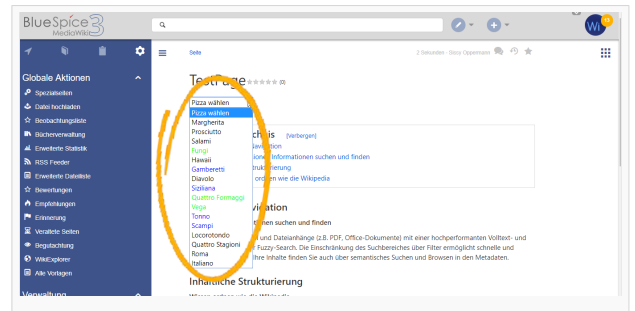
BlueSpice 3 MediaWiki

Globale Aktionen

Spezialseiten
Datei hochladen
Beobachtungsliste
Bücherverwaltung
Erweiterte Statistik
RSS Feeder
Erweiterte Dateiliste
Bewertungen
Empfehlungen
Erinnerung
Verwaiste Seiten
Begutachtung
WikiExplorer
Alle Vorlagen

Verwaltung

Seite

2 Sekunden - Story Oppelmann

TestPage (0)

Pizza wählen
Pizza wählen
Margherita
Prosciutto
Salami
Fungi
Hawaii
Gamberetti
Diavolo
Siziliana
Quattro Formaggi
Vega
Tonno
Scampi
Locorotondo
Quattro Stagioni
Roma
Italiano

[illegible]chnis [Verbergen]
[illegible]avigation
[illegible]ionen Informationen suchen und finden
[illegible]strukturierung
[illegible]ordnen wie die Wikipedia

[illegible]vigation
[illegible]tionen suchen und finden
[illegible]nd Dateianhänge (z.B. PDF, Office-Dokumente) mit einer hochperformanten Volltext- und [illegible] Fuzzy-Search. Die Einschränkung des Suchbereiches über Filter ermöglicht schnelle und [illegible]hre Inhalte finden Sie auch über semantisches Suchen und Browsen in den Metadaten.

Inhaltliche Strukturierung